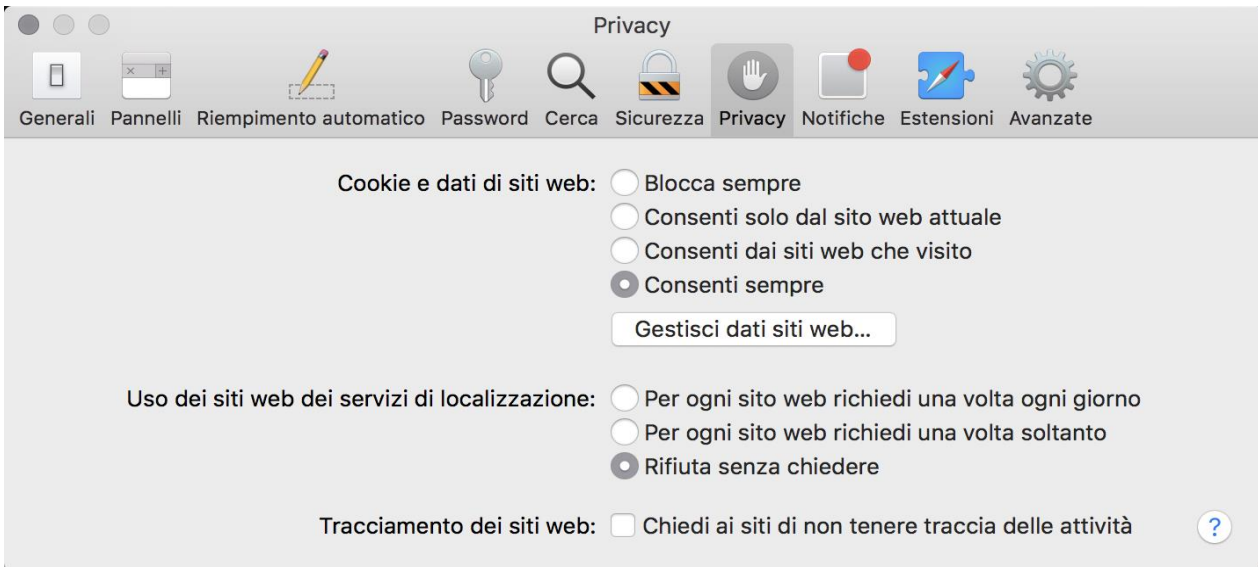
Privacy

Generali Pannelli Riempimento automatico Password Cerca Sicurezza Privacy Notifiche Estensioni Avanzate

Cookie e dati di siti web: Blocca sempre
Consenti solo dal sito web attuale
Consenti dai siti web che visito
Consenti sempre

Gestisci dati siti web...

Uso dei siti web dei servizi di localizzazione: Per ogni sito web richiedi una volta ogni giorno
Per ogni sito web richiedi una volta soltanto
Rifiuta senza chiedere

Tracciamento dei siti web: Chiedi ai siti di non tenere traccia delle attività

?